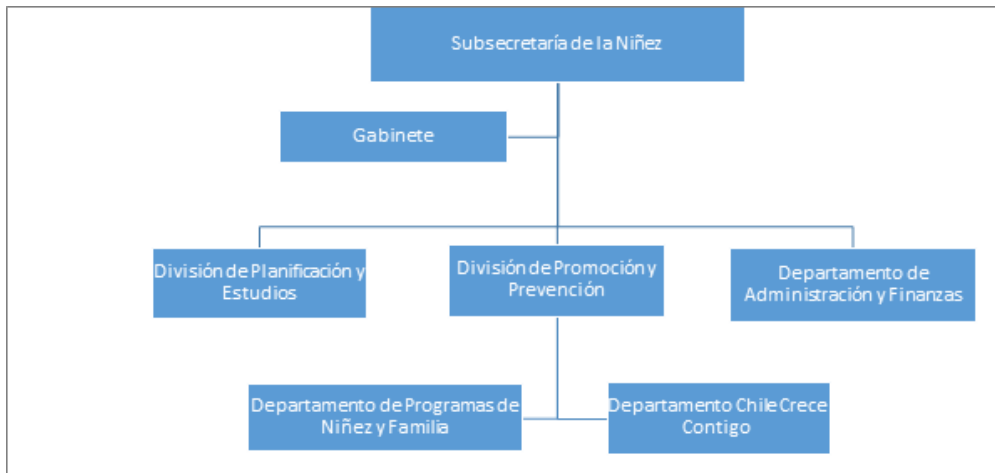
Subsecretaría de la Niñez

Gabinete

División de Planificación y Estudios

División de Promoción y Prevención

Departamento de Administración y Finanzas

Departamento de Programas de Niñez y Familia

Departamento Chile Crece Contigo